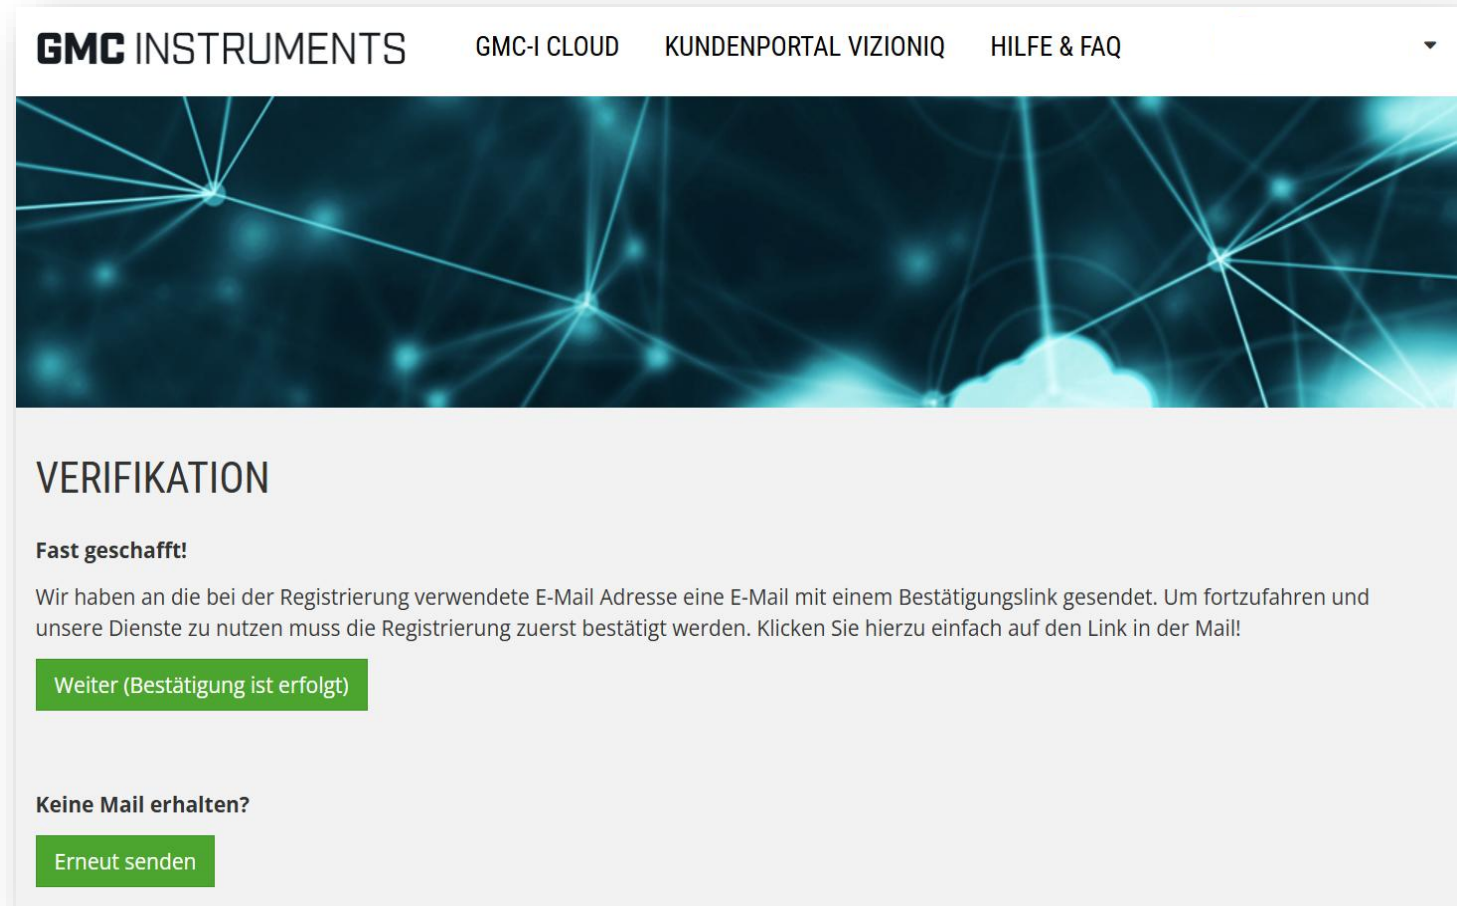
GMC INSTRUMENTS GMC-I CLOUD KUNDENPORTAL VIZIONIQ HILFE & FAQ

VERIFIKATION

Fast geschafft!

Wir haben an die bei der Registrierung verwendete E-Mail Adresse eine E-Mail mit einem Bestätigungslink gesendet. Um fortzufahren und unsere Dienste zu nutzen muss die Registrierung zuerst bestätigt werden. Klicken Sie hierzu einfach auf den Link in der Mail!

Weiter (Bestätigung ist erfolgt)

Keine Mail erhalten?

Erneut senden